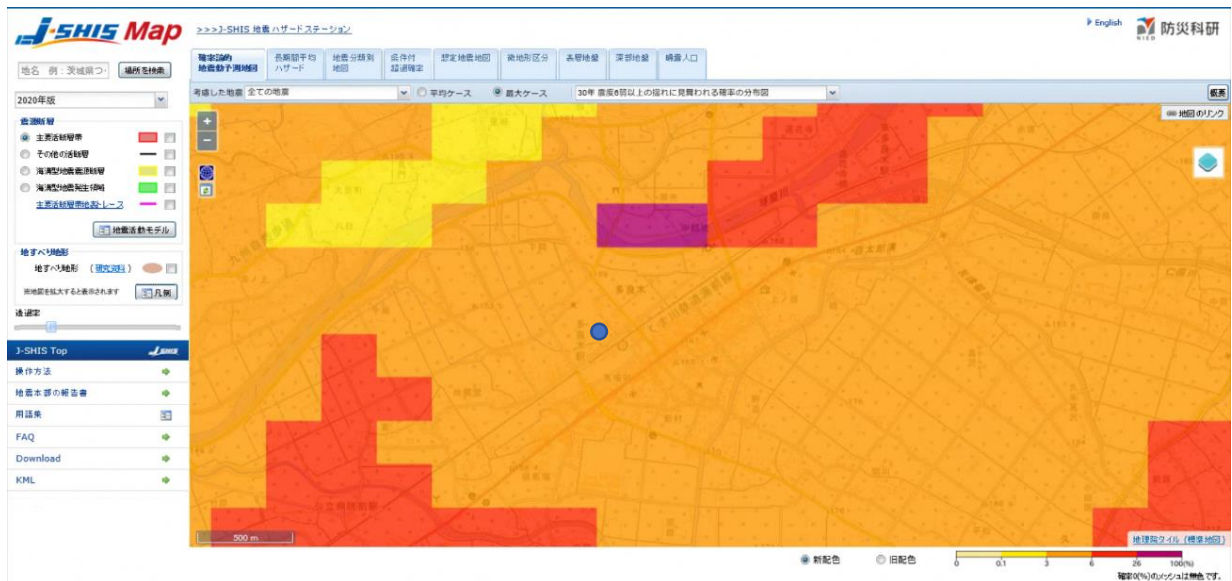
J-SHIS Map
>>>J-SHIS 地震ハザードステーション
English
防災科研
地名 例：茨城県つ
場所を検索
2020年版
震源断層
主要活断層帯
その他の活断層
海溝型地震震源断層
海溝型地震発生領域
主要活断層帯地表トレース
地震活動モデル
地すべり地形
地すべり地形 （研究資料）
※地図を拡大すると表示されます
凡例
透過率
J-SHIS Top
操作方法
地震本部の報告書
用語集
FAQ
Download
KML
確率論的地震動予測地図
長期間平均ハザード
地震分類別地図
条件付超過確率
想定地震地図
微地形区分
表層地盤
深部地盤
構築人口
考慮した地震 全ての地震
平均ケース
最大ケース
30年 震度6弱以上の揺れに見舞われる確率の分布図
概要
地図のリンク
500 m
地理院タイル（標準地図）
新配色
旧配色
0
0.1
3
6
26
100(%)
確率0(%)のメッシュは無色です。